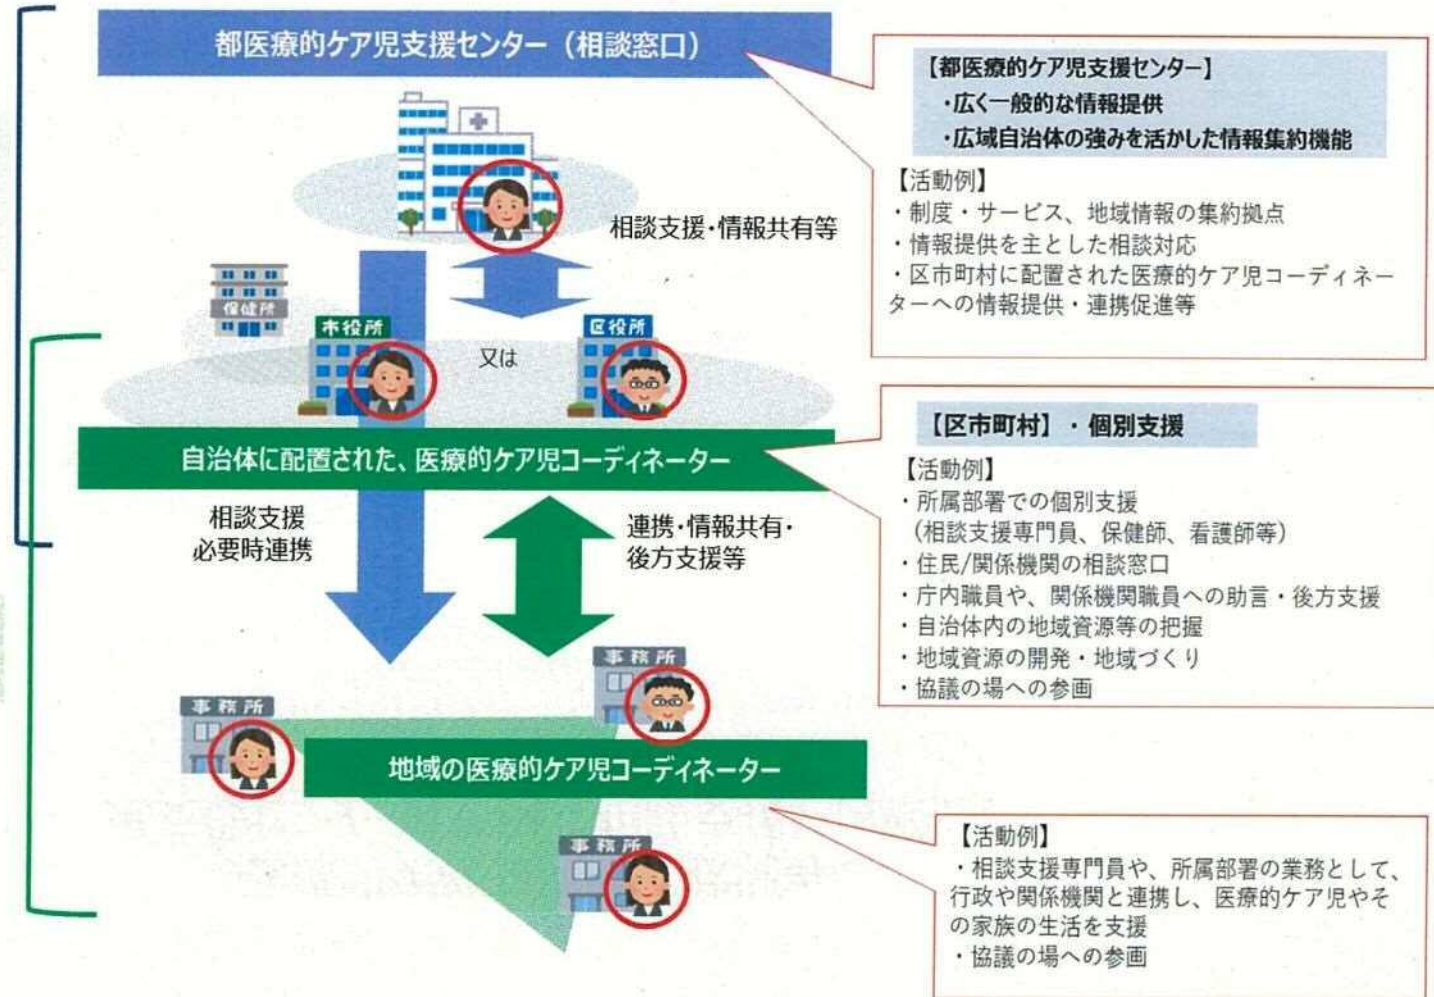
都医療的ケア児支援センター（相談窓口）

相談支援・情報共有等

保健所

市役所

又は

区役所

自治体に配置された、医療的ケア児コーディネーター

相談支援
必要時連携

連携・情報共有・
後方支援等

事務所

事務所

地域の医療的ケア児コーディネーター

事務所

【都医療的ケア児支援センター】
・広く一般的な情報提供
・広域自治体の強みを活かした情報集約機能

【活動例】
・制度・サービス、地域情報の集約拠点
・情報提供を主とした相談対応
・区市町村に配置された医療的ケア児コーディネーターへの情報提供・連携促進等

【区市町村】・個別支援

【活動例】
・所属部署での個別支援
（相談支援専門員、保健師、看護師等）
・住民/関係機関の相談窓口
・庁内職員や、関係機関職員への助言・後方支援
・自治体内の地域資源等の把握
・地域資源の開発・地域づくり
・協議の場への参画

【活動例】
・相談支援専門員や、所属部署の業務として、行政や関係機関と連携し、医療的ケア児やその家族の生活を支援
・協議の場への参画